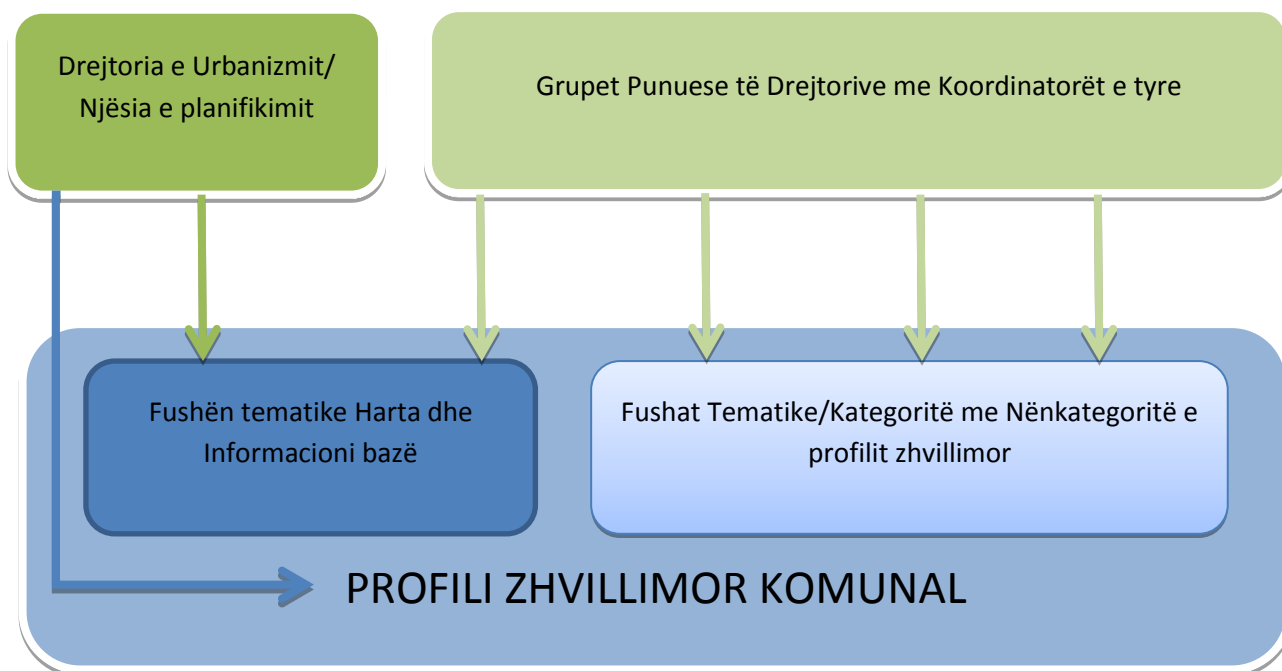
Drejtoria e Urbanizmit/ Njësia e planifikimit

Grupet Punuese të Drejtorive me Koordinatorët e tyre

Fushën tematike Harta dhe Informacioni bazë

Fushat Tematike/Kategoritë me Nënkategoritë e profilit zhvillimor

PROFILI ZHVILLIMOR KOMUNAL